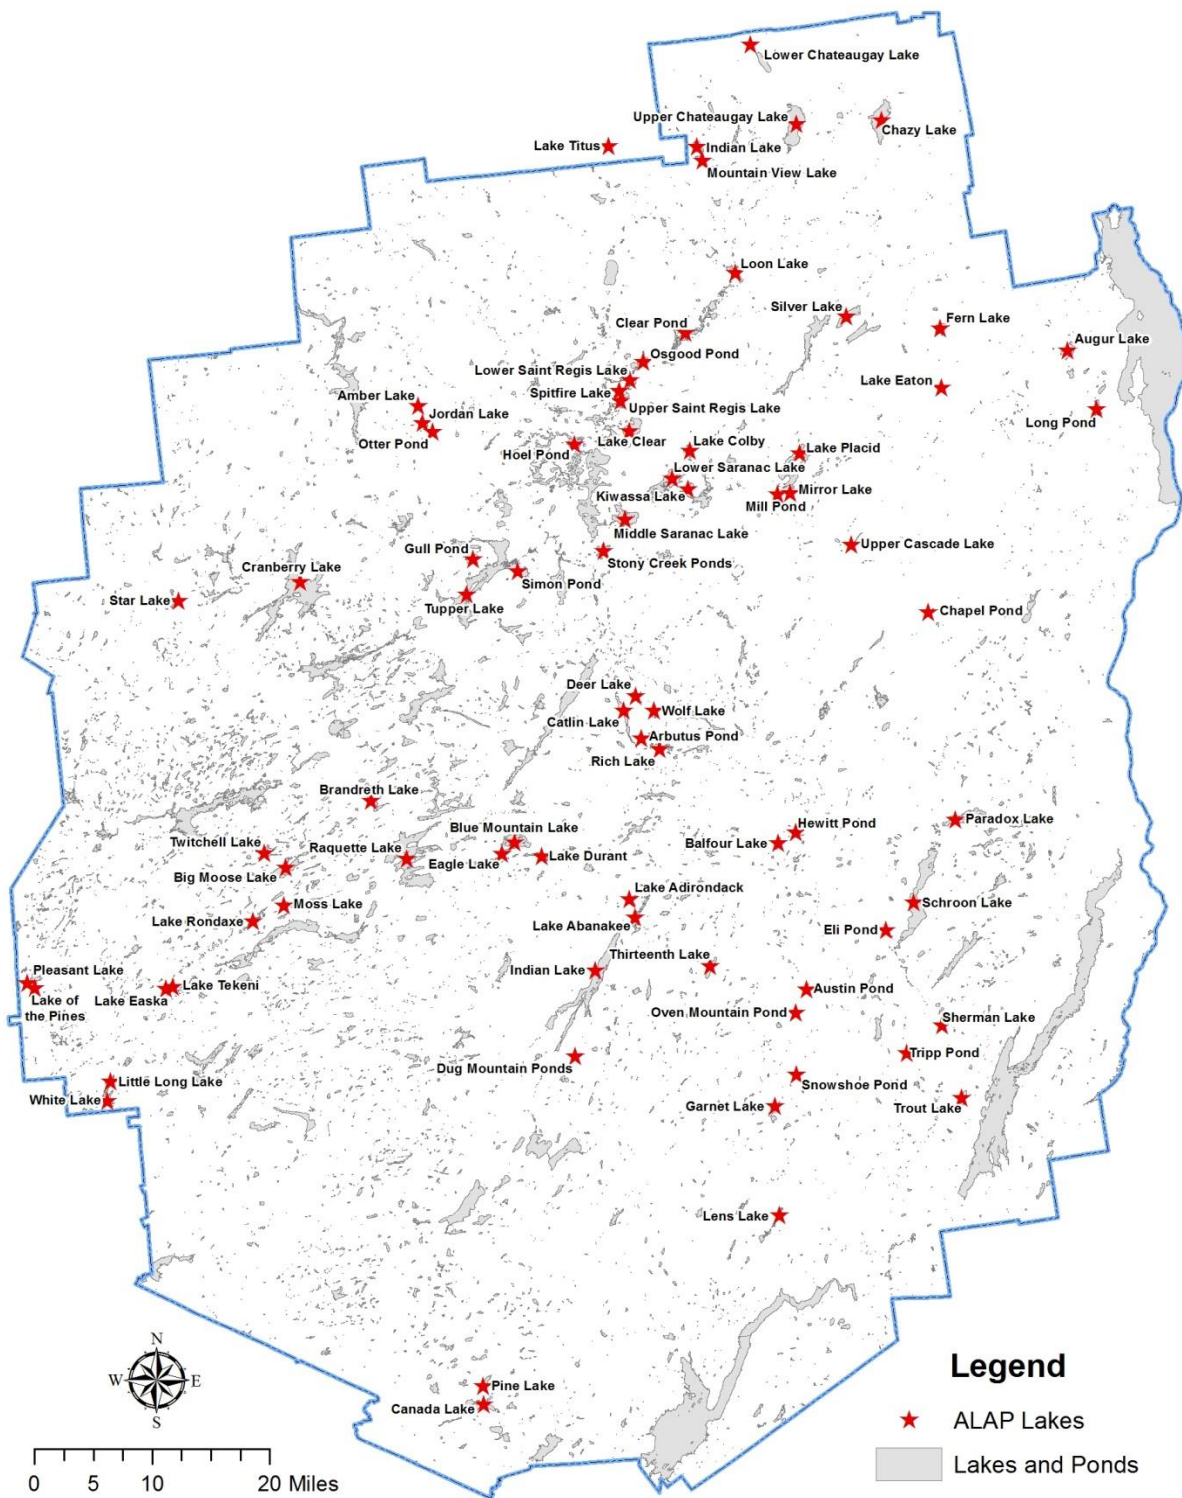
Lower Chateaugay Lake
Upper Chateaugay Lake
Chazy Lake
Lake Titus
Indian Lake
Mountain View Lake
Loon Lake
Silver Lake
Fern Lake
Clear Pond
Augur Lake
Osgood Pond
Lower Saint Regis Lake
Lake Eaton
Spitfire Lake
Amber Lake
Upper Saint Regis Lake
Jordan Lake
Long Pond
Otter Pond
Lake Clear
Lake Colby
Hoel Pond
Lake Placid
Lower Saranac Lake
Kiwassa Lake
Mirror Lake
Mill Pond
Middle Saranac Lake
Upper Cascade Lake
Gull Pond
Stony Creek Ponds
Cranberry Lake
Simon Pond
Star Lake
Tupper Lake
Chapel Pond
Deer Lake
Wolf Lake
Catlin Lake
Arbutus Pond
Rich Lake
Brandreth Lake
Hewitt Pond
Paradox Lake
Blue Mountain Lake
Balfour Lake
Twitchell Lake
Raquette Lake
Lake Durant
Eagle Lake
Big Moose Lake
Lake Adirondack
Moss Lake
Schroon Lake
Lake Rondaxe
Lake Abanakee
Eli Pond
Thirteenth Lake
Pleasant Lake
Indian Lake
Lake Tekeni
Austin Pond
Lake of the Pines
Lake Easka
Oven Mountain Pond
Sherman Lake
Tripp Pond
Dug Mountain Ponds
Little Long Lake
Snowshoe Pond
White Lake
Garnet Lake
Trout Lake
Lens Lake
N
W
E
S
Pine Lake
Canada Lake
0 5 10 20 Miles
Legend
ALAP Lakes
Lakes and Ponds